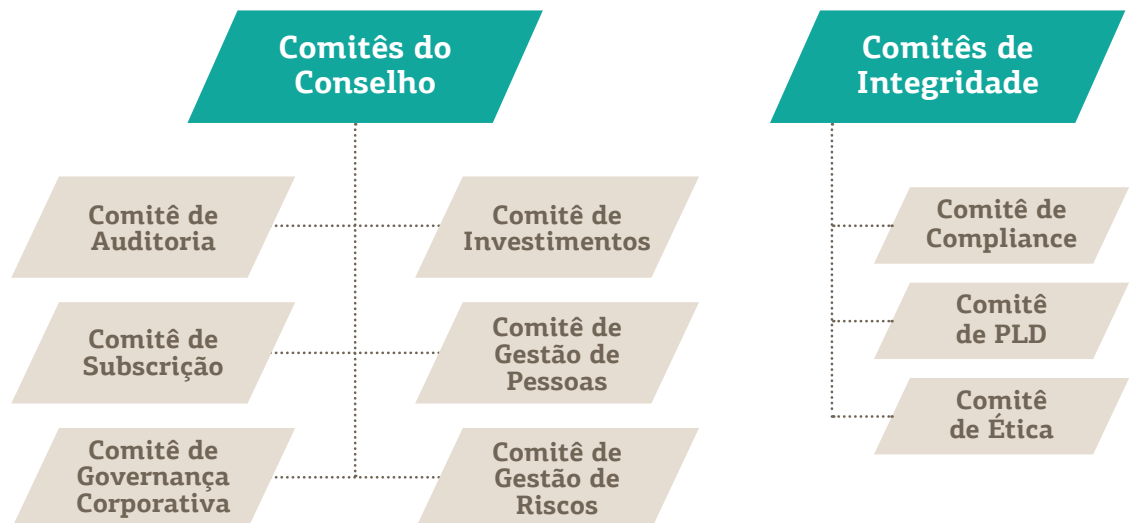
Comitês do Conselho

Comitê de Auditoria

Comitê de Investimentos

Comitê de Subscrição

Comitê de Gestão de Pessoas

Comitê de Governança Corporativa

Comitê de Gestão de Riscos

Comitês de Integridade

Comitê de Compliance

Comitê de PLD

Comitê de Ética